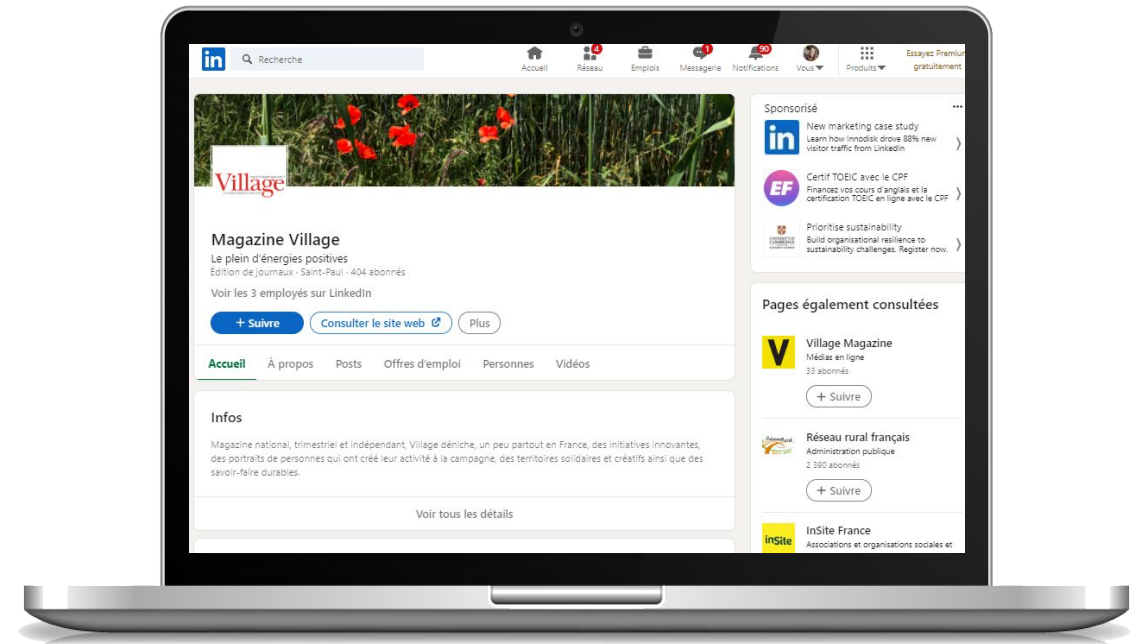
in Recherche

Accueil
4 Réseau
Emplois
1 Messagerie
90 Notifications
Vous
Produits
Essayez Premium gratuitement

Village

Magazine Village
Le plein d'énergies positives
Édition de journaux · Saint-Paul · 404 abonnés

Voir les 3 employés sur LinkedIn

+ Suivre
Consulter le site web
Plus

Accueil
À propos
Posts
Offres d'emploi
Personnes
Vidéos

Infos

Magazine national, trimestriel et indépendant, Village déniche, un peu partout en France, des initiatives innovantes, des portraits de personnes qui ont créé leur activité à la campagne, des territoires solidaires et créatifs ainsi que des savoir-faire durables.

Voir tous les détails

Sponsorisé
New marketing case study
Learn how Innodisk drove 88% new visitor traffic from LinkedIn

EF
Certif TOEIC avec le CPF
Financez vos cours d'anglais et la certification TOEIC en ligne avec le CPF

Prioritise sustainability
Build organisational resilience to sustainability challenges. Register now.

Pages également consultées

V
Village Magazine
Médias en ligne
33 abonnés
+ Suivre

Réseau rural français
Administration publique
2 390 abonnés
+ Suivre

inSite
InSite France
Associations et organisations sociales et